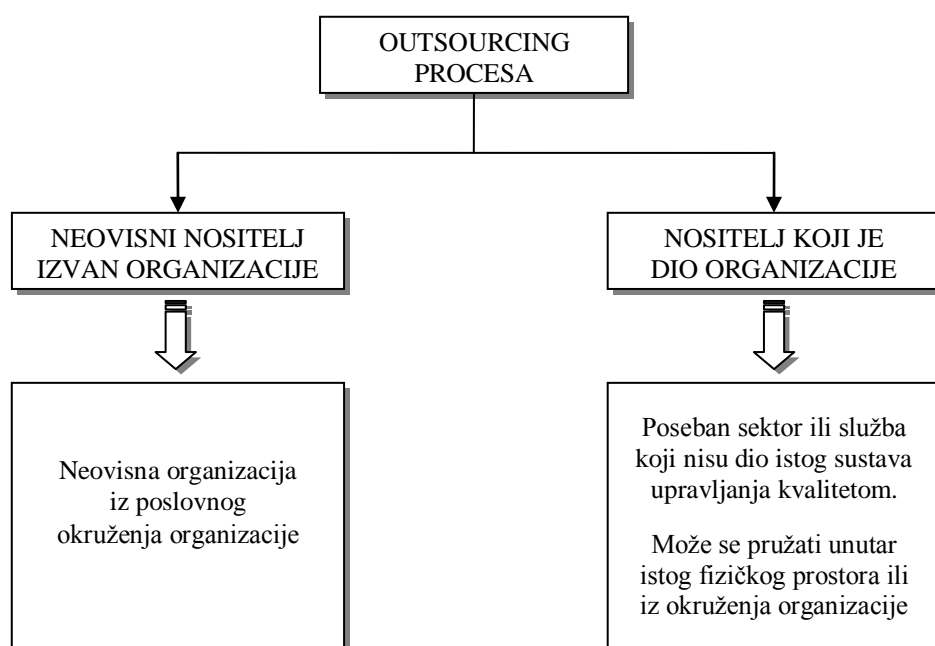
OUTSOURCING PROCESA

NEOVISNI NOSITELJ IZVAN ORGANIZACIJE

NOSITELJ KOJI JE DIO ORGANIZACIJE

Neovisna organizacija iz poslovnog okruženja organizacije

Poseban sektor ili služba koji nisu dio istog sustava upravljanja kvalitetom.

Može se pružati unutar istog fizičkog prostora ili iz okruženja organizacije